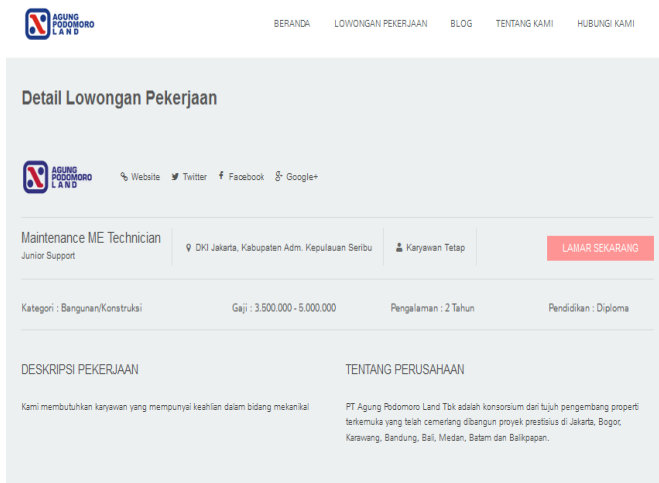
AGUNG PODOMORO LAND

BERANDA LOWONGAN PEKERJAAN BLOG TENTANG KAMI HUBUNGI KAMI

Detail Lowongan Pekerjaan

AGUNG PODOMORO LAND

Website Twitter Facebook Google+

Maintenance ME Technician
Junior Support

DKI Jakarta, Kabupaten Adm. Kepulauan Seribu

Karyawan Tetap

LAMAR SEKARANG

Kategori : Bangunan/Konstruksi

Gaji : 3.500.000 - 5.000.000

Pengalaman : 2 Tahun

Pendidikan : Diploma

DESKRIPSI PEKERJAAN

Kami membutuhkan karyawan yang mempunyai keahlian dalam bidang mekanikal

TENTANG PERUSAHAAN

PT Agung Podomoro Land Tbk adalah konsorsium dari tujuh pengembang properti terkemuka yang telah cemerlang dibangun proyek prestisius di Jakarta, Bogor, Karawang, Bandung, Bali, Medan, Batam dan Balikpapan.